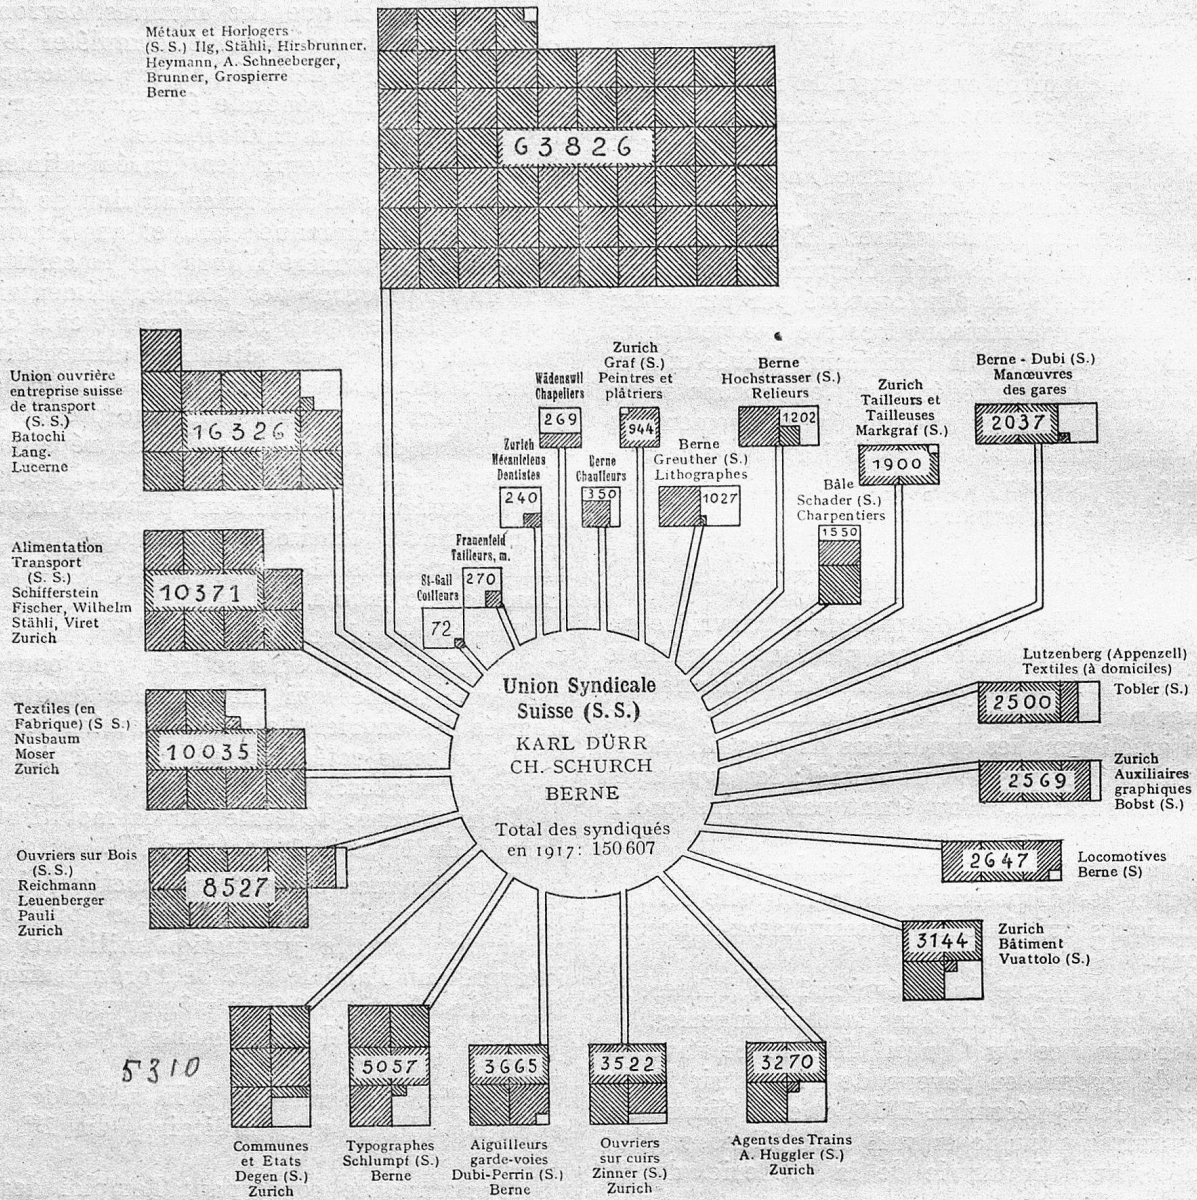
Métaux et Horlogers (S. S.) Ilg, Stähli, Hirsbrunner, Heymann, A. Schneeberger, Brunner, Grospierre Berne

63826

Union ouvrière entreprise suisse de transport (S. S.) Batochi Lang. Lucerne

16326

Alimentation Transport (S. S.) Schifferstein Fischer, Wilhelm Stähli, Viret Zurich

10371

Textiles (en Fabrique) (S S.) Nusbaum Moser Zurich

10035

Ouvriers sur Bois (S.S.) Reichmann Leuenberger Pauli Zurich

8527

St-Gall Coiffeurs

72

Frauenfeld Tailleurs, m.

270

Zurich Mécaniciens Dentistes

240

Wädenswil Chapeliers

269

Berne Chauffeurs

350

Zurich Graf (S.) Peintres et plâtriers

944

Berne Greuther (S.) Lithographes

1027

Berne Hochstrasser (S.) Relieurs

1202

Bâle Schader (S.) Charpentiers

1550

Zurich Tailleurs et Tailleuses Markgraf (S.)

1900

Berne - Dubi (S.) Manœuvres des gares

2037

Union Syndicale Suisse (S. S.)
KARL DÜRR
CH. SCHURCH
BERNE

Total des syndiqués en 1917: 150 607

Lutzenberg (Appenzell) Textiles (à domiciles) Tobler (S.)

2500

Zurich Auxiliaires graphiques Bobst (S.)

2569

Locomotives Berne (S)

2647

Zurich Bâtiment Vuattolo (S.)

3144

5310

Communes et Etats Degen (S.) Zurich

5057

Typographes Schlumpf (S.) Berne

3665

Aiguilleurs garde-voies Dubi-Perrin (S.) Berne

3522

Ouvriers sur cuirs Zinner (S.) Zurich

3270

Agents des Trains A. Huggler (S.) Zurich